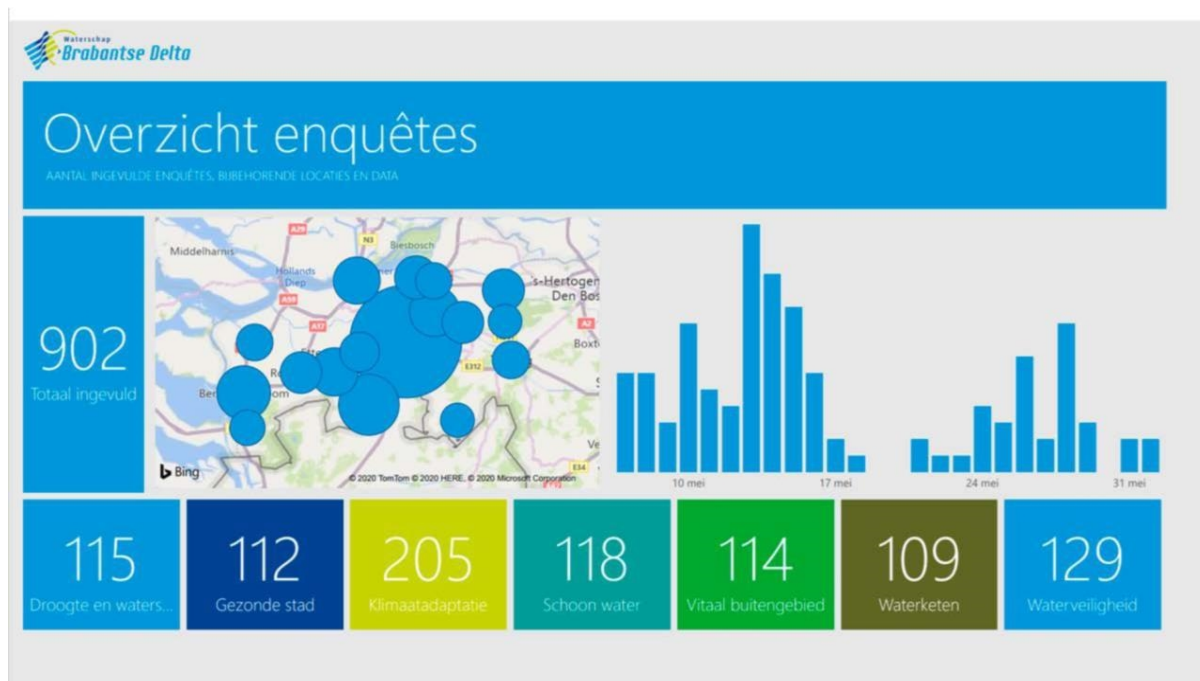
Waterschap Brabantse Delta

Overzicht enquêtes

AANTAL INGEVULDE ENQUÊTES, BIJBEHORENDE LOCATIES EN DATA

902
Totaal ingevuld

Middelharnis
A29
N3
Biesbosch
Hollands Diep
A59
s-Hertogen
Den Bos
A17
A2
Boxt
E312
Ber
Re
om
Ve
E34
Bing
© 2020 TomTom © 2020 HERE, © 2020 Microsoft Corporation

10 mei
17 mei
24 mei
31 mei

115
Droogte en waters...

112
Gezonde stad

205
Klimaatadaptatie

118
Schoon water

114
Vitaal buitengebied

109
Waterketen

129
Waterveiligheid